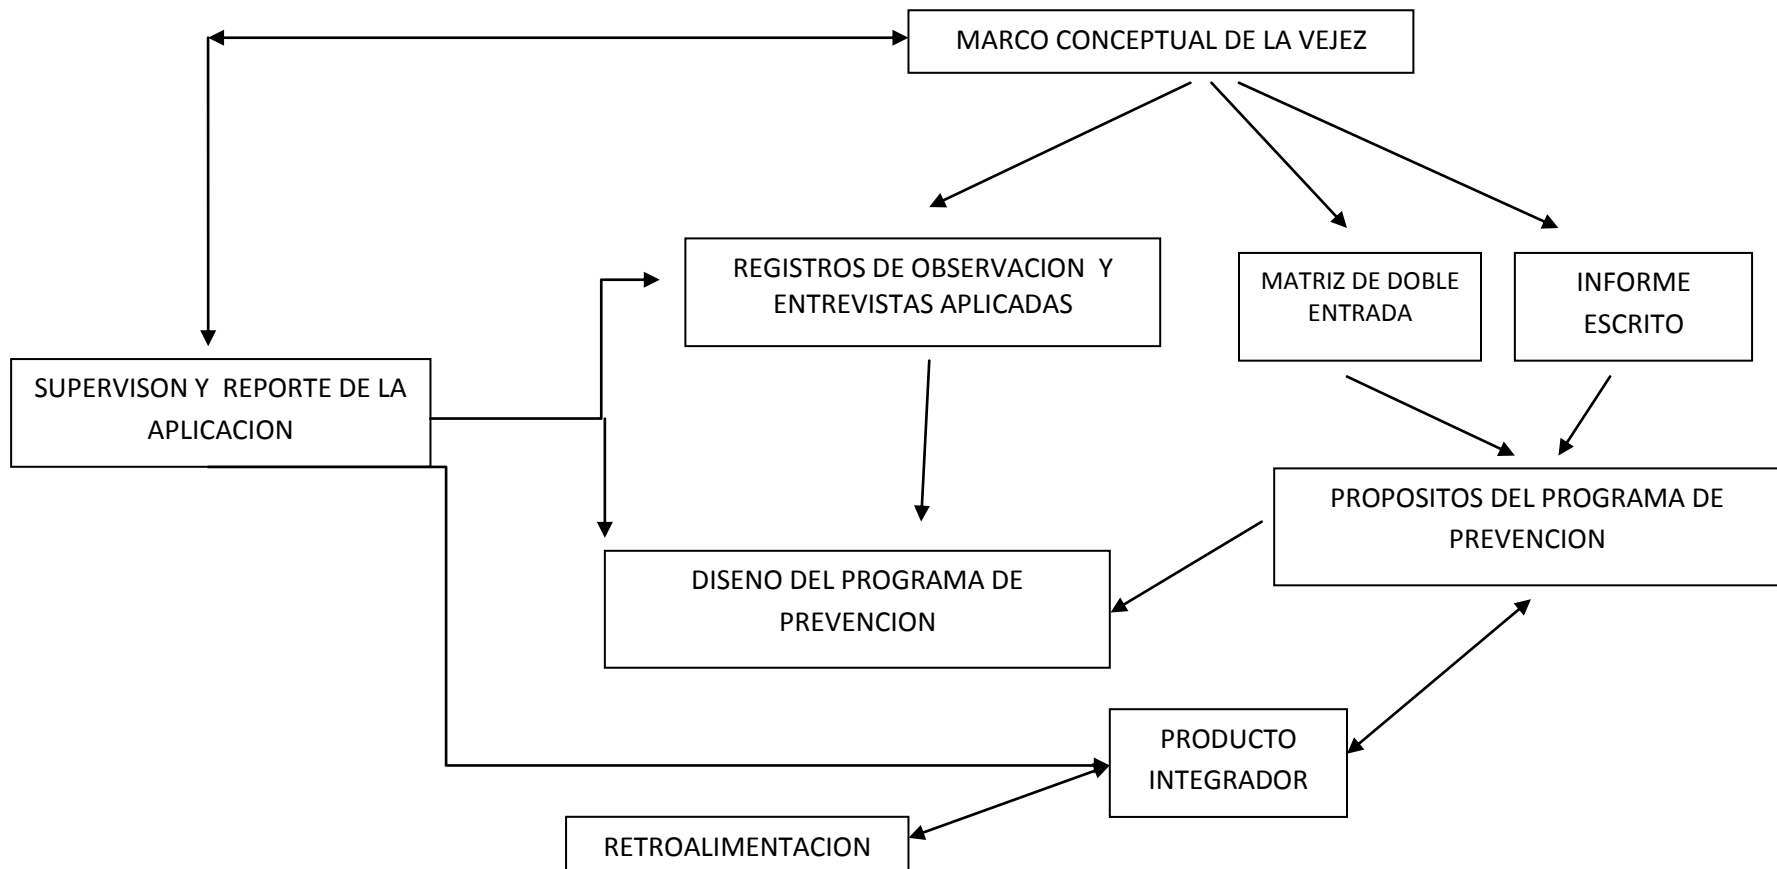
MARCO CONCEPTUAL DE LA VEJEZ

REGISTROS DE OBSERVACION Y ENTREVISTAS APLICADAS

MATRIZ DE DOBLE ENTRADA

INFORME ESCRITO

SUPERVISON Y REPORTE DE LA APLICACION

PROPOSITOS DEL PROGRAMA DE PREVENCION

DISENO DEL PROGRAMA DE PREVENCION

PRODUCTO INTEGRADOR

RETROALIMENTACION